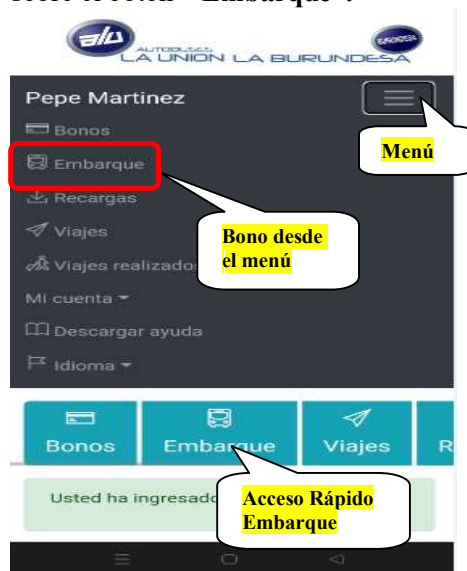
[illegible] "Embarque".

alu AUTOBUSES LA UNION LA BURUNDESA

Pepe Martinez

Bonos

Embarque

Recargas

Viajes

Viajes realizados

Mi cuenta

Descargar ayuda

Idioma

Menú

Bono desde el menú

Bonos

Embarque

Viajes

R

Usted ha ingresado

Acceso Rápido Embarque